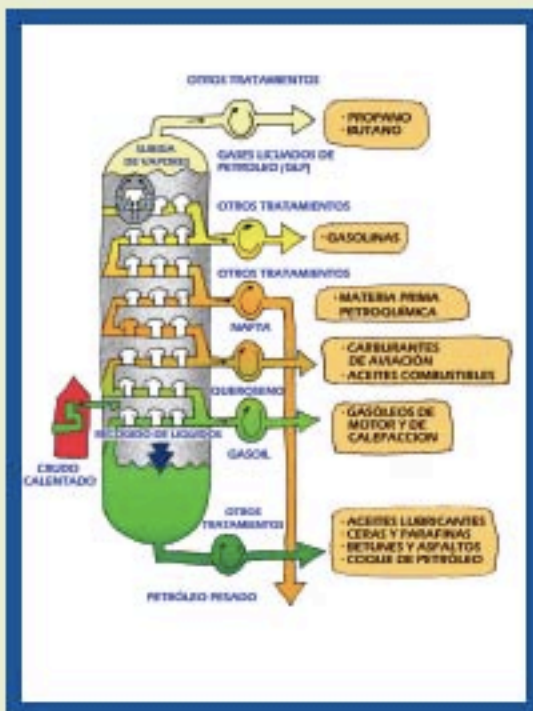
OTROS TRATAMIENTOS

SUBIDA DE VAPORES

· PROPANO
· BUTANO

GASES LICUADOS DE PETRÓLEO (GLP)

OTROS TRATAMIENTOS

· GASOLINAS

OTROS TRATAMIENTOS

· MATERIA PRIMA PETROQUÍMICA

NAFTA

· CARBURANTES DE AVIACIÓN
· ACEITES COMBUSTIBLES

QUEROSENO

· GASÓLEOS DE MOTOR Y DE CALEFACCIÓN

RECOGIDO DE LÍQUIDOS

CRUDO CALENTADO

GASOIL

OTROS TRATAMIENTOS

· ACEITES LUBRICANTES
· CERAS Y PARAFINAS
· BETUNES Y ASFALTOS
· COQUE DE PETRÓLEO

PETRÓLEO PESADO